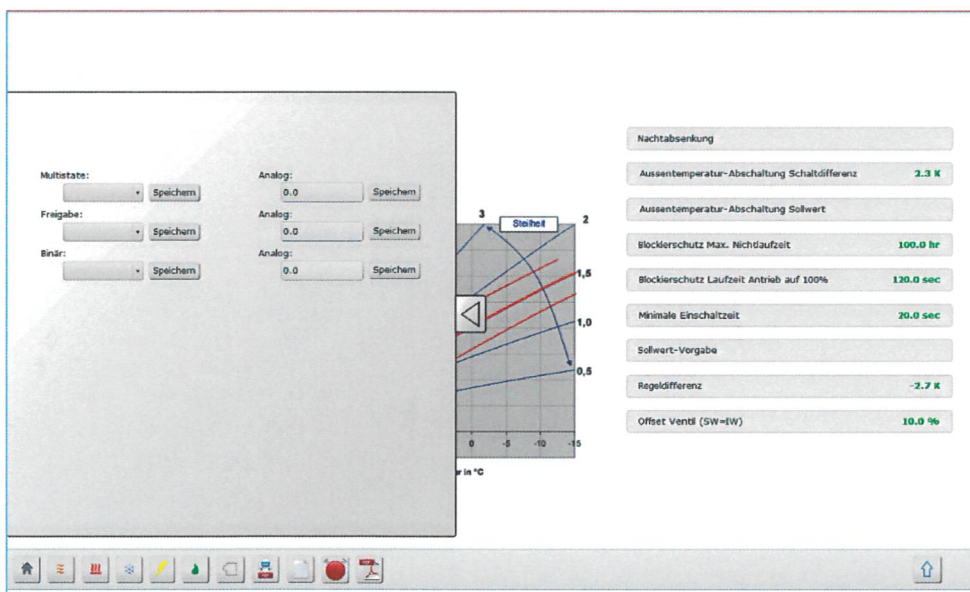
Multistate:
Speichern
Freigabe:
Speichern
Binär:
Speichern

Analog:
0.0
Speichern
Analog:
0.0
Speichern
Analog:
0.0
Speichern

3
Steilheit
2
1,5
1,0
0,5
0
-5
-10
-15
r in °C

Nachtabsenkung

Aussentemperatur-Abschaltung Schaltdifferenz 2.3 K

Aussentemperatur-Abschaltung Sollwert

Blockierschutz Max. Nichtlaufzeit 100.0 hr

Blockierschutz Laufzeit Antrieb auf 100% 120.0 sec

Minimale Einschaltzeit 20.0 sec

Sollwert-Vorgabe

Regeldifferenz -2.7 K

Offset Ventil (SW=IW) 10.0 %